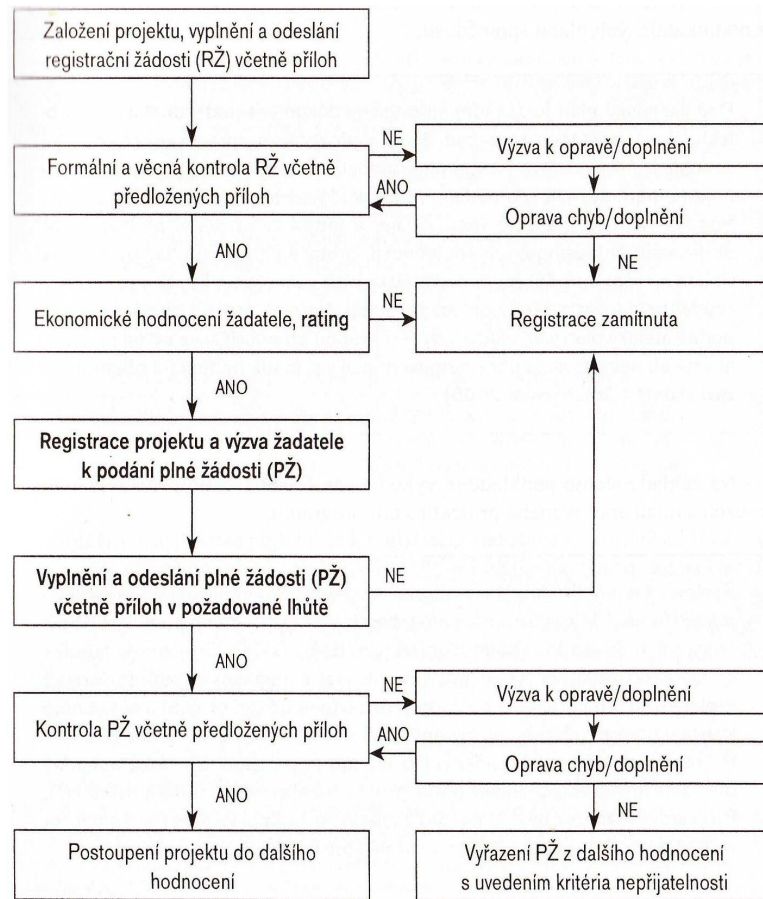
Založení projektu, vyplnění a odeslání registrační žádosti (RŽ) včetně příloh

Formální a věcná kontrola RŽ včetně předložených příloh

NE

Výzva k opravě/doplnění

ANO

Oprava chyb/doplnění

ANO

NE

Ekonomické hodnocení žadatele, rating

NE

Registrace zamítnuta

ANO

Registrace projektu a výzva žadatele k podání plné žádosti (PŽ)

Vyplnění a odeslání plné žádosti (PŽ) včetně příloh v požadované lhůtě

NE

ANO

Kontrola PŽ včetně předložených příloh

NE

Výzva k opravě/doplnění

ANO

Oprava chyb/doplnění

ANO

NE

Postoupení projektu do dalšího hodnocení

Vyřazení PŽ z dalšího hodnocení s uvedením kritéria nepřijatelnosti